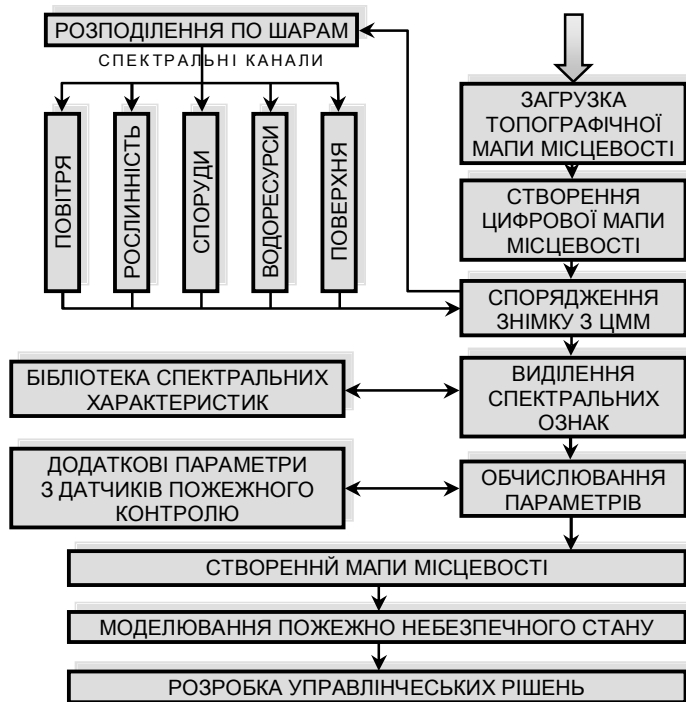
РОЗПОДІЛЕННЯ ПО ШАРАМ

СПЕКТРАЛЬНІ КАНАЛИ

ПОВІТРЯ

РОСЛИННІСТЬ

СПОРУДИ

ВОДОРЕСУРСИ

ПОВЕРХНЯ

ЗАГРУЗКА ТОПОГРАФІЧНОЇ МАПИ МІСЦЕВОСТІ

СТВОРЕННЯ ЦИФРОВОЇ МАПИ МІСЦЕВОСТІ

СПОРЯДЖЕННЯ ЗНІМКУ З ЦММ

БІБЛІОТЕКА СПЕКТРАЛЬНИХ ХАРАКТЕРИСТИК

ВИДІЛЕННЯ СПЕКТРАЛЬНИХ ОЗНАК

ДОДАТКОВІ ПАРАМЕТРИ З ДАТЧИКІВ ПОЖЕЖНОГО КОНТРОЛЮ

ОБЧИСЛЮВАННЯ ПАРАМЕТРІВ

СТВОРЕННЙ МАПИ МІСЦЕВОСТІ

МОДЕЛЮВАННЯ ПОЖЕЖНО НЕБЕЗПЕЧНОГО СТАНУ

РОЗРОБКА УПРАВЛІНЧЕСЬКИХ РІШЕНЬ